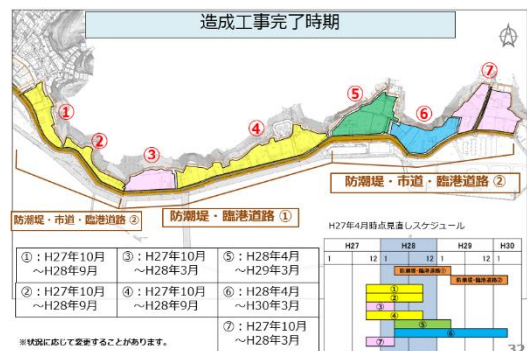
造成工事完了時期

①

②

③

④

⑤

⑥

⑦

防潮堤・市道・臨港道路 ②

防潮堤・市道・臨港道路 ②

防潮堤・臨港道路 ①

| ①：H27年10月～H28年9月 | ③：H27年10月～H28年3月 | ⑤：H28年4月～H29年3月 |
|---|---|---|
| ②：H27年10月～H28年9月 | ④：H27年10月～H28年9月 | ⑥：H28年4月～H30年3月 |
| | | ⑦：H27年10月～H28年3月 |

※状況に応じて変更することがあります。

H27年4月時点見直しスケジュール

| H27 | | H28 | | H29 | | H30 |
|---|---|---|---|---|---|---|
| 1 | 12 | 1 | 12 | 1 | 12 | 1 |

防潮堤・臨港道路①

防潮堤・臨港道路②

①

②

③

④

⑤

⑥

⑦

32